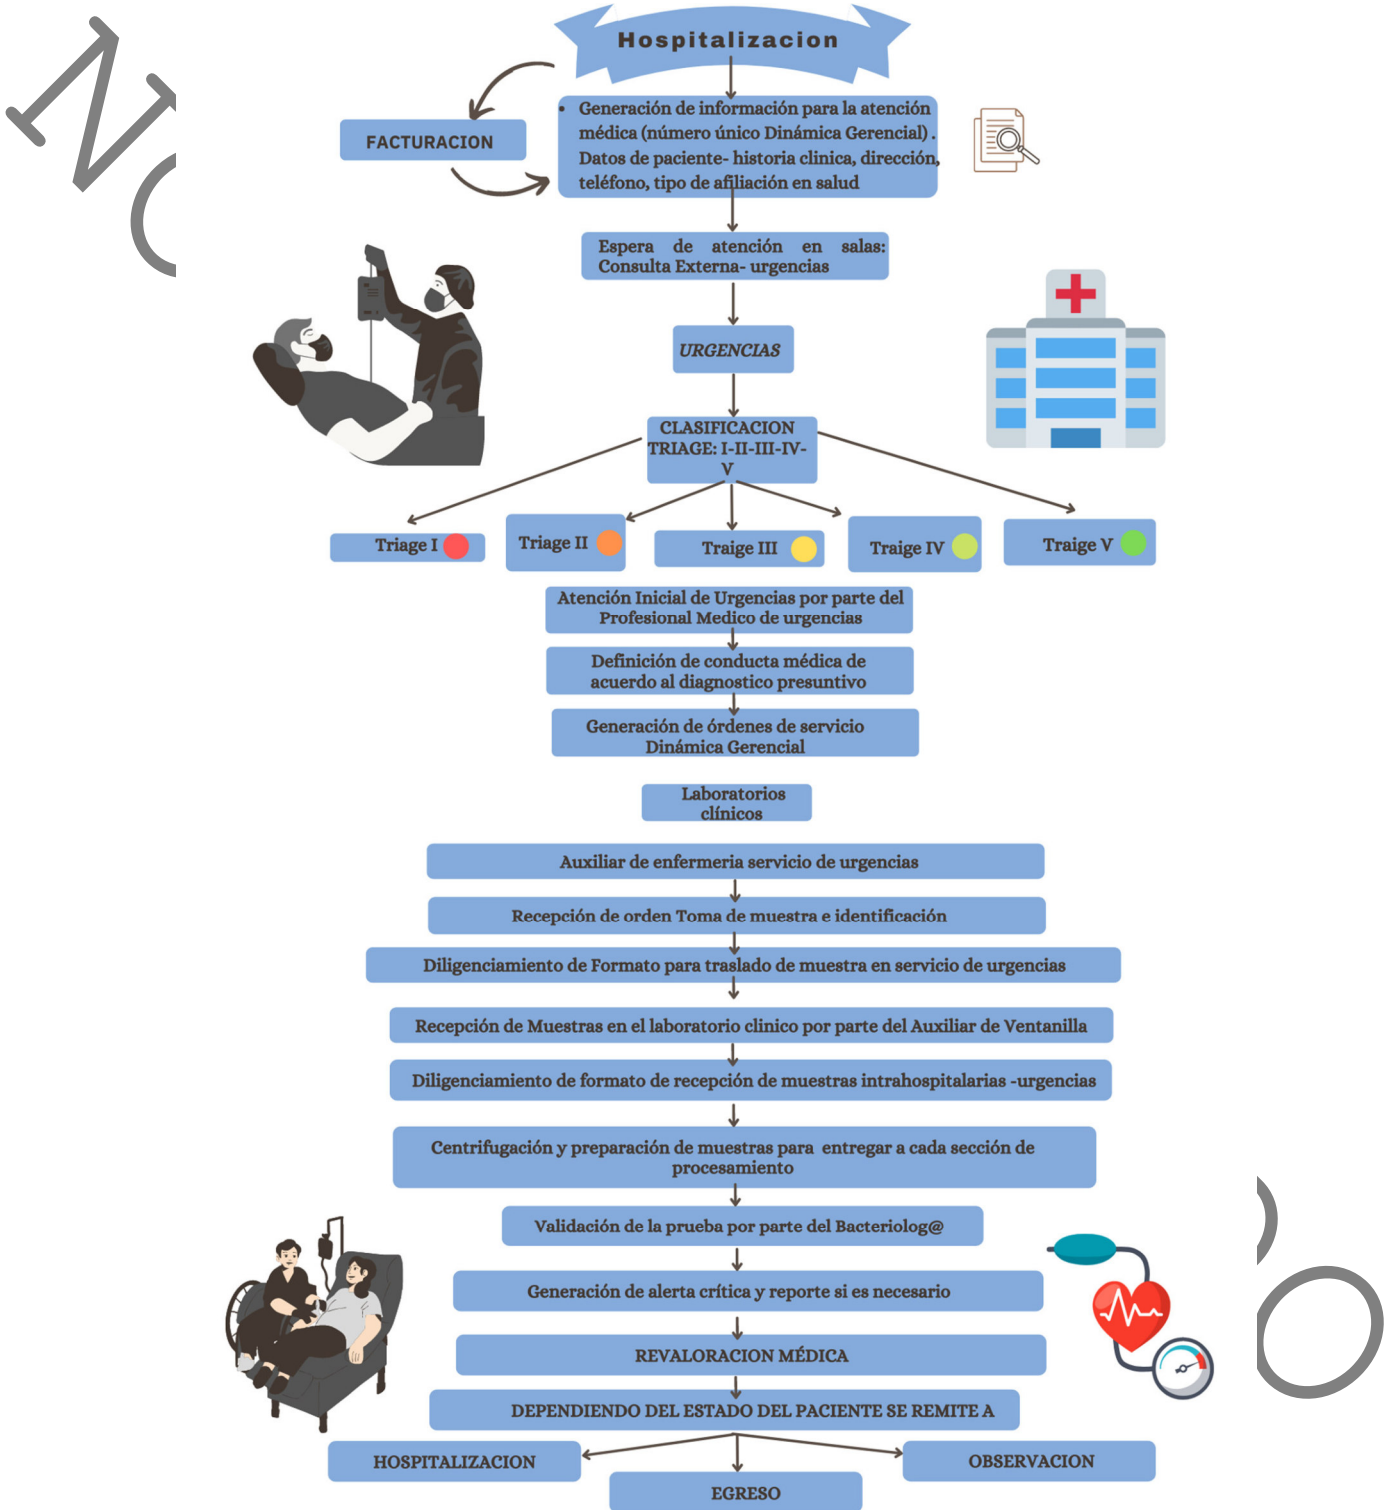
Hospitalizacion

FACTURACION

Generación de información para la atención médica (número único Dinámica Gerencial) . Datos de paciente- historia clinica, dirección, teléfono, tipo de afiliación en salud

Espera de atención en salas: Consulta Externa- urgencias

URGENCIAS

CLASIFICACION TRIAGE: I-II-III-IV-V

Triage I

Triage II

Traige III

Traige IV

Traige V

Atención Inicial de Urgencias por parte del Profesional Medico de urgencias

Definición de conducta médica de acuerdo al diagnostico presuntivo

Generación de órdenes de servicio Dinámica Gerencial

Laboratorios clínicos

Auxiliar de enfermeria servicio de urgencias

Recepción de orden Toma de muestra e identificación

Diligenciamiento de Formato para traslado de muestra en servicio de urgencias

Recepción de Muestras en el laboratorio clinico por parte del Auxiliar de Ventanilla

Diligenciamiento de formato de recepción de muestras intrahospitalarias -urgencias

Centrifugación y preparación de muestras para entregar a cada sección de procesamiento

Validación de la prueba por parte del Bacteriolog@

Generación de alerta crítica y reporte si es necesario

REVALORACION MÉDICA

DEPENDIENDO DEL ESTADO DEL PACIENTE SE REMITE A

HOSPITALIZACION

OBSERVACION

EGRESO